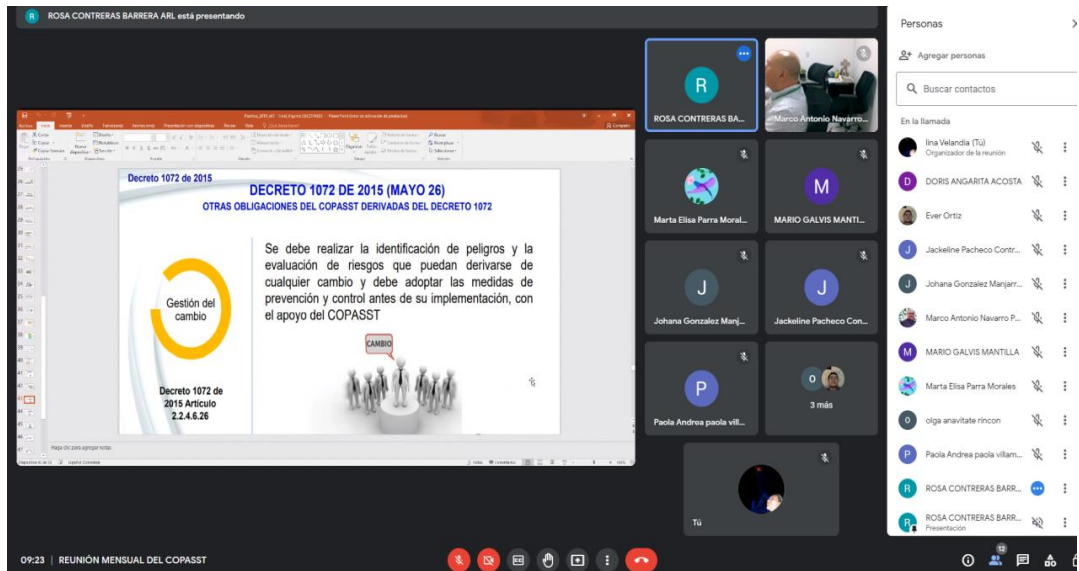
R ROSA CONTRERAS BARRERA ARL está presentando

Decreto 1072 de 2015

DECRETO 1072 DE 2015 (MAYO 26)

OTRAS OBLIGACIONES DEL COPASST DERIVADAS DEL DECRETO 1072

Gestión del cambio

Se debe realizar la identificación de peligros y la evaluación de riesgos que puedan derivarse de cualquier cambio y debe adoptar las medidas de prevención y control antes de su implementación, con el apoyo del COPASST

CAMBIO

Decreto 1072 de 2015 Artículo 2.2.4.6.26

Haga clic para agregar notas

R
ROSA CONTRERAS BA...

Marco Antonio Navarro...

Marta Elisa Parra Moral...

M
MARIO GALVIS MANTI...

J
Johana Gonzalez Manj...

J
Jackeline Pacheco Con...

P
Paola Andrea paola vill...

o
3 más

Tú

Personas

Agregar personas

Buscar contactos

En la llamada

Ilna Velandia (Tú)
Organizador de la reunión

D DORIS ANGARITA ACOSTA

Ever Ortiz

J Jackeline Pacheco Contr...

J Johana Gonzalez Manjarr...

Marco Antonio Navarro P...

M MARIO GALVIS MANTILLA

Marta Elisa Parra Morales

o olga anavitate rincon

P Paola Andrea paola villam...

R ROSA CONTRERAS BARR...

R ROSA CONTRERAS BARR...
Presentación

09:23 | REUNIÓN MENSUAL DEL COPASST

12